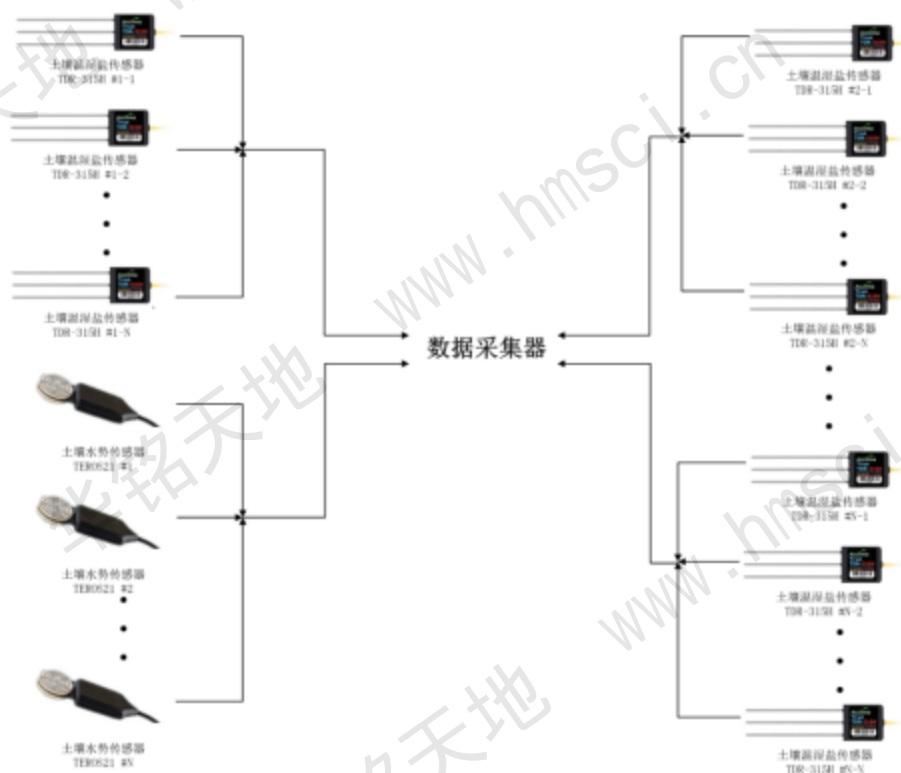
土壤温湿盐传感器
TDR-315H #1-1

土壤温湿盐传感器
TDR-315H #1-2

•
•

土壤温湿盐传感器
TDR-315H #1-N

土壤水势传感器
TEROS21 #1

土壤水势传感器
TEROS21 #2

•
•

土壤水势传感器
TEROS21 #N

数据采集器

土壤温湿盐传感器
TDR-315H #2-1

土壤温湿盐传感器
TDR-315H #2-2

•
•

土壤温湿盐传感器
TDR-315H #2-N

•
•
•

土壤温湿盐传感器
TDR-315H #N-1

土壤温湿盐传感器
TDR-315H #N-2

•
•

土壤温湿盐传感器
TDR-315H #N-N

www.hmsci.cn
华铭天地
www.hmsci
铭天地